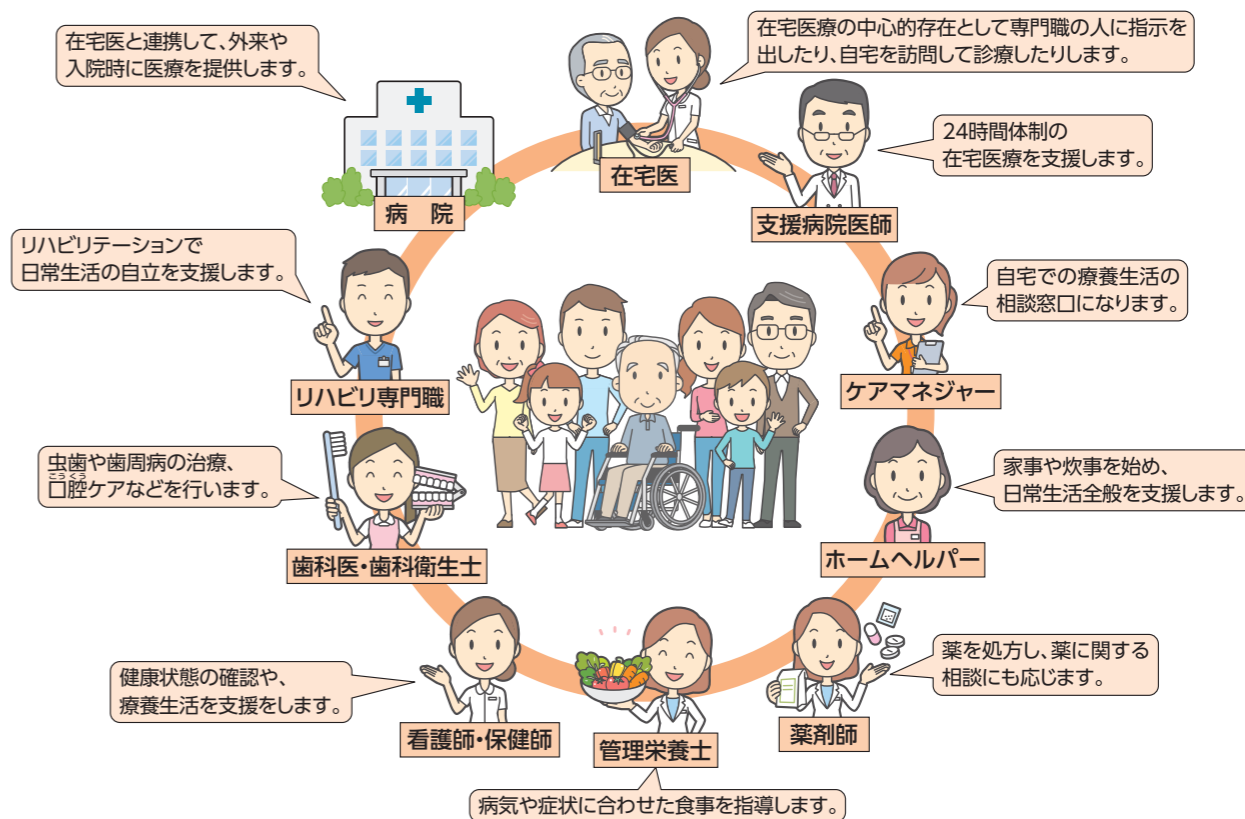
在宅医と連携して、外来や入院時に医療を提供します。

病　院

在宅医療の中心的存在として専門職の人に指示を出したり、自宅を訪問して診療したりします。

在宅医

24時間体制の在宅医療を支援します。

支援病院医師

リハビリテーションで日常生活の自立を支援します。

リハビリ専門職

自宅での療養生活の相談窓口になります。

ケアマネジャー

虫歯や歯周病の治療、口腔ケアなどを行います。

歯科医・歯科衛生士

家事や炊事を始め、日常生活全般を支援します。

ホームヘルパー

健康状態の確認や、療養生活を支援をします。

看護師・保健師

管理栄養士

薬を処方し、薬に関する相談にも応じます。

薬剤師

病気や症状に合わせた食事を指導します。